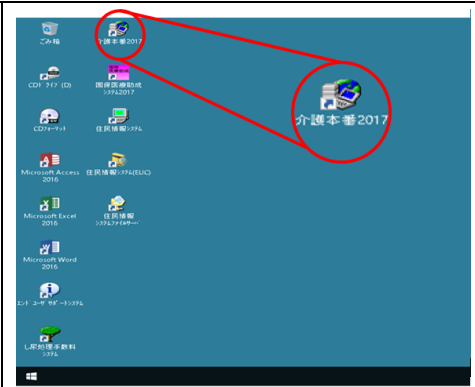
ごみ箱

介護本番2017

CDドライブ(D)

国保医療助成システム2017

CDフォーマット

住民情報システム

Microsoft Access 2016

住民情報システム(EUC)

Microsoft Excel 2016

住民情報システムファイルサーバー

Microsoft Word 2016

エンドユーザサポートシステム

し尿処理手数料システム

介護本番2017